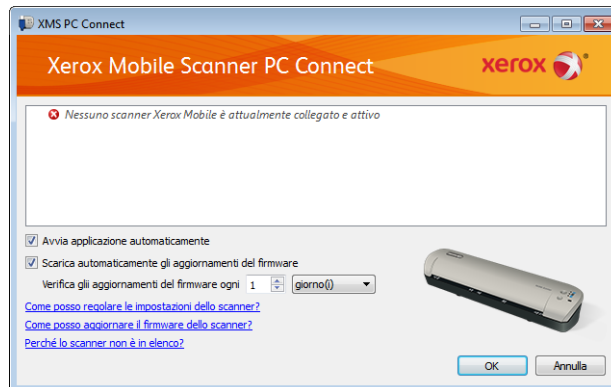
XMS PC Connect

Xerox Mobile Scanner PC Connect

xerox

Nessuno scanner Xerox Mobile è attualmente collegato e attivo

Avvia applicazione automaticamente

Scarica automaticamente gli aggiornamenti del firmware

Verifica gli aggiornamenti del firmware ogni 1 giorno(i)

Come posso regolare le impostazioni dello scanner?

Come posso aggiornare il firmware dello scanner?

Perché lo scanner non è in elenco?

OK

Annulla